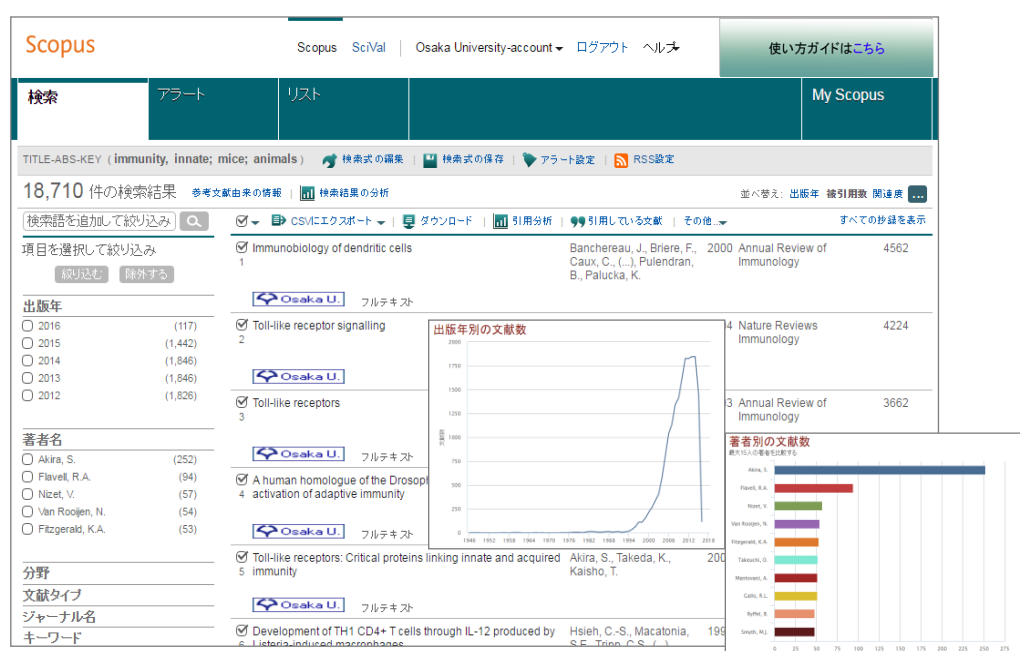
Scopus

Scopus SciVal Osaka University-account ログアウト ヘルプ

使い方ガイドはこちら

検索 アラート リスト My Scopus

TITLE-ABS-KEY ( immunity, innate; mice; animals ) 検索式の編集 検索式の保存 アラート設定 RSS設定

18,710 件の検索結果 参考文献由来の情報 | 検索結果の分析

並べ替え: 出版年 被引用数 関連度

検索語を追加して絞り込み

CSVにエクスポート ダウンロード 引用分析 引用している文献 その他...

すべての抄録を表示

項目を選択して絞り込み

絞り込む 除外する

出版年

2016 (117)
2015 (1,442)
2014 (1,846)
2013 (1,846)
2012 (1,826)

著者名

Akira, S. (252)
Flavell, R.A. (94)
Nizet, V. (57)
Van Rooijen, N. (54)
Fitzgerald, K.A. (53)

分野

文献タイプ

ジャーナル名

キーワード

1 Immunobiology of dendritic cells
Banchereau, J., Briere, F., Caux, C., (...), Pulendran, B., Palucka, K.
2000 Annual Review of Immunology 4562
Osaka U. フルテキスト

2 Toll-like receptor signalling
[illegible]4 Nature Reviews Immunology 4224
Osaka U.

3 Toll-like receptors
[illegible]3 Annual Review of Immunology 3662
Osaka U. フルテキスト

4 A human homologue of the Drosop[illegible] activation of adaptive immunity
Osaka U. フルテキスト

5 Toll-like receptors: Critical proteins linking innate and acquired immunity
Akira, S., Takeda, K., Kaisho, T.
Osaka U. フルテキスト

6 Development of TH1 CD4+ T cells through IL-12 produced by Listeria-induced macrophages
Hsieh, C.-S., Macatonia, S.E., Tripp, C.S., (...)
199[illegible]

出版年別の文献数

2000
1750
1500
1250
1000
750
500
250
0
文献数
1946 1952 1958 1964 1970 1976 1982 1988 1994 2000 2006 2012 2018

著者別の文献数
最大15人の著者を比較する

Akira, S.
Flavell, R.A.
Nizet, V.
Van Rooijen, N.
Fitzgerald, K.A.
Takeuchi, O.
Mantovani, A.
Gallo, R.L.
Rytter, B.
Smyth, M.J.

0 25 50 75 100 125 150 175 200 225 250 275